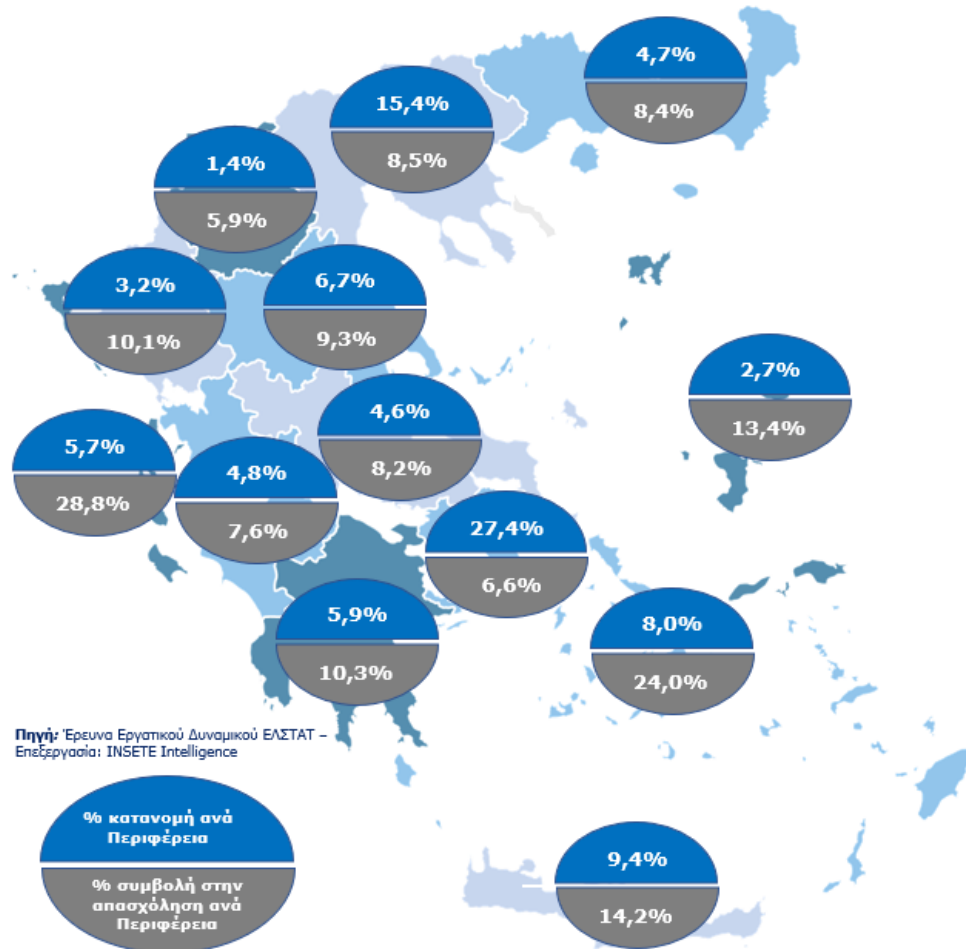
4,7%
8,4%

15,4%
8,5%

1,4%
5,9%

3,2%
10,1%

6,7%
9,3%

2,7%
13,4%

4,6%
8,2%

5,7%
28,8%

4,8%
7,6%

27,4%
6,6%

5,9%
10,3%

8,0%
24,0%

**Πηγή:** Έρευνα Εργατικού Δυναμικού ΕΛΣΤΑΤ – Επεξεργασία: INSETE Intelligence

% κατανομή ανά Περιφέρεια

% συμβολή στην απασχόληση ανά Περιφέρεια

9,4%
14,2%